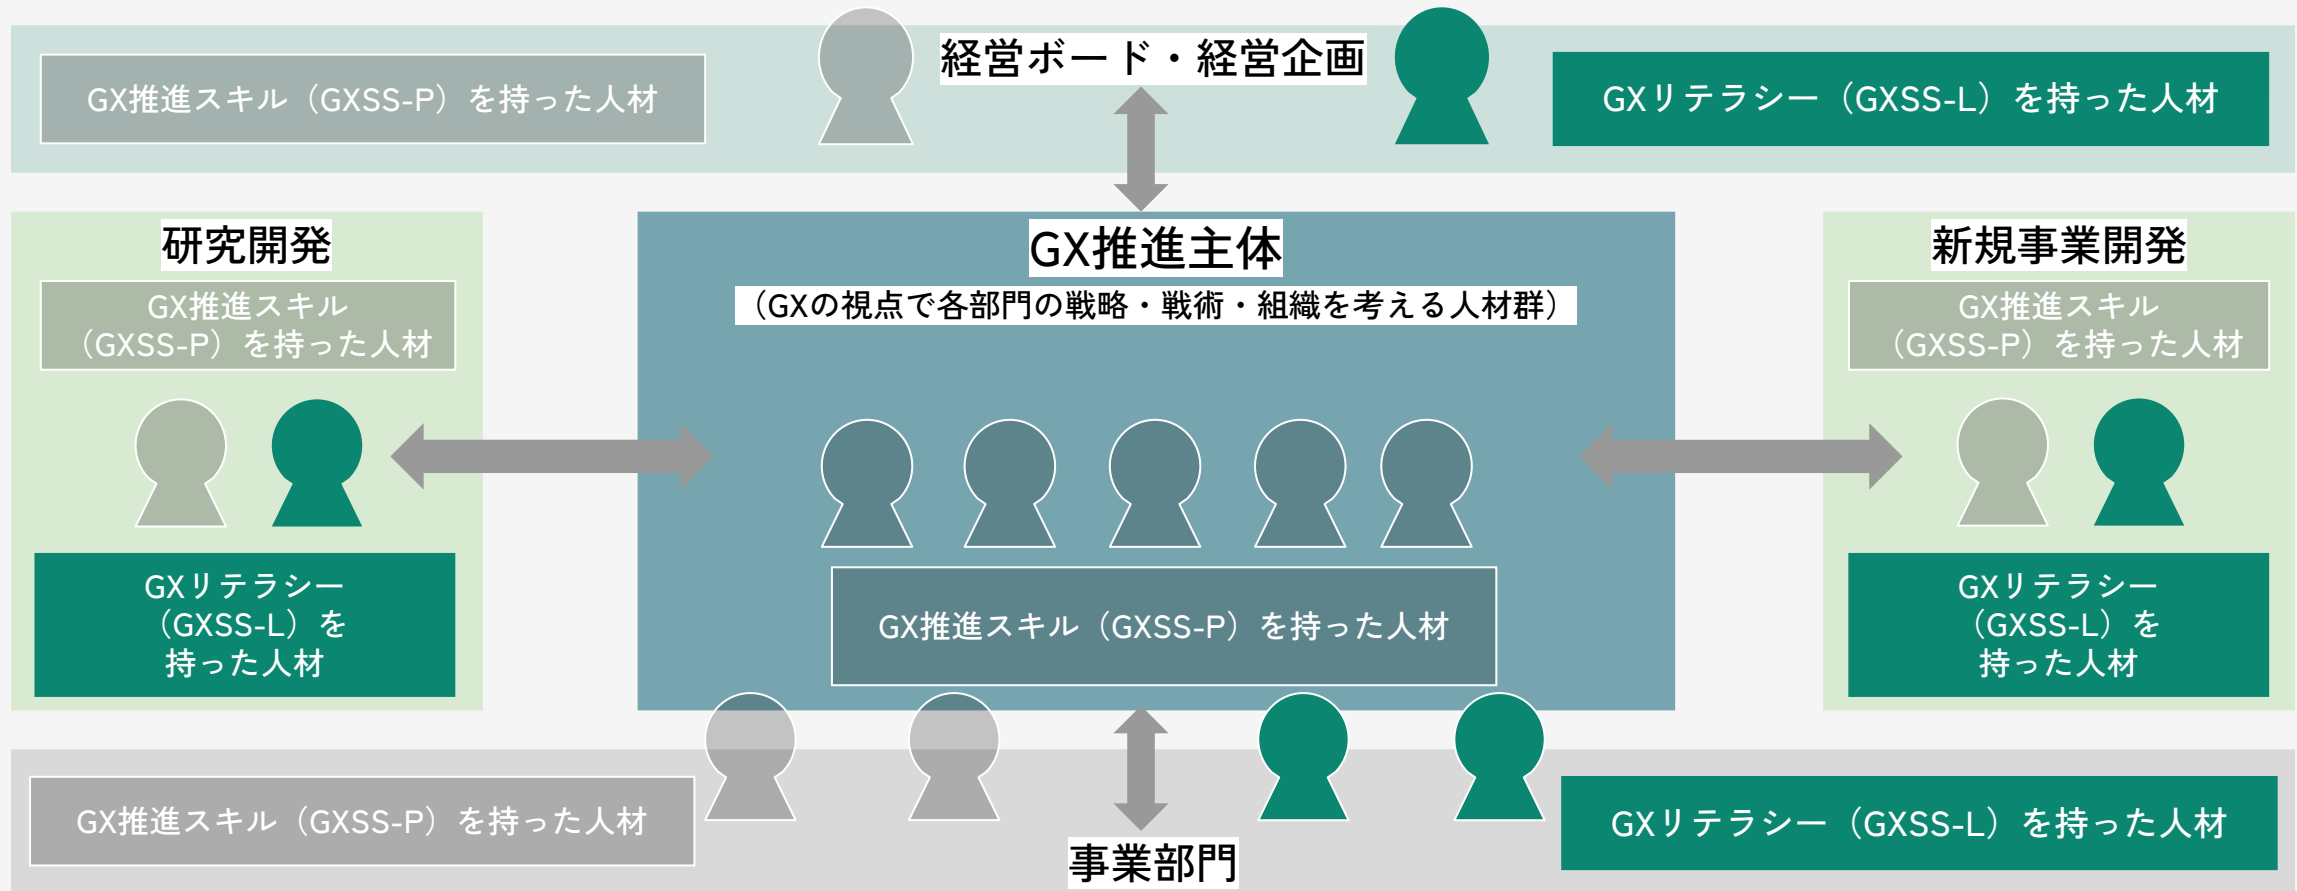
GX推進スキル（GXSS-P）を持った人材

経営ボード・経営企画

GXリテラシー（GXSS-L）を持った人材

研究開発

GX推進スキル（GXSS-P）を持った人材

GXリテラシー（GXSS-L）を持った人材

GX推進主体

（GXの視点で各部門の戦略・戦術・組織を考える人材群）

GX推進スキル（GXSS-P）を持った人材

新規事業開発

GX推進スキル（GXSS-P）を持った人材

GXリテラシー（GXSS-L）を持った人材

GX推進スキル（GXSS-P）を持った人材

事業部門

GXリテラシー（GXSS-L）を持った人材